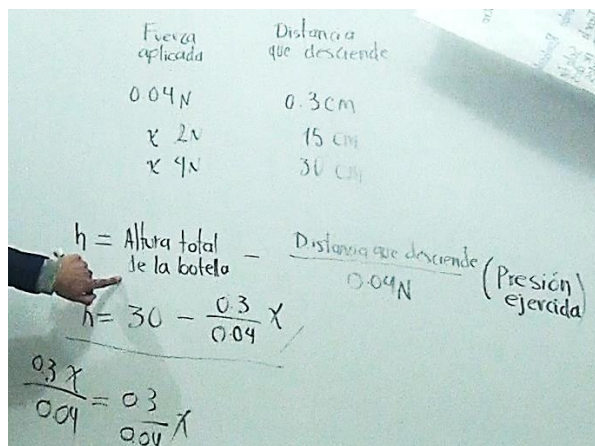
| Fuerza aplicada | Distancia que desciende |
|---|---|
| 0.04N | 0.3cm |
| x 2N | 15 cm |
| x 4N | 30 cm |

$h$ = Altura total de la botella $-$ $\frac{\text{Distancia que desciende}}{0.04N}$ (Presión ejercida)

$h = 30 - \frac{0.3}{0.04}x$

$\frac{0.3x}{0.04} = \frac{0.3}{0.04}x$